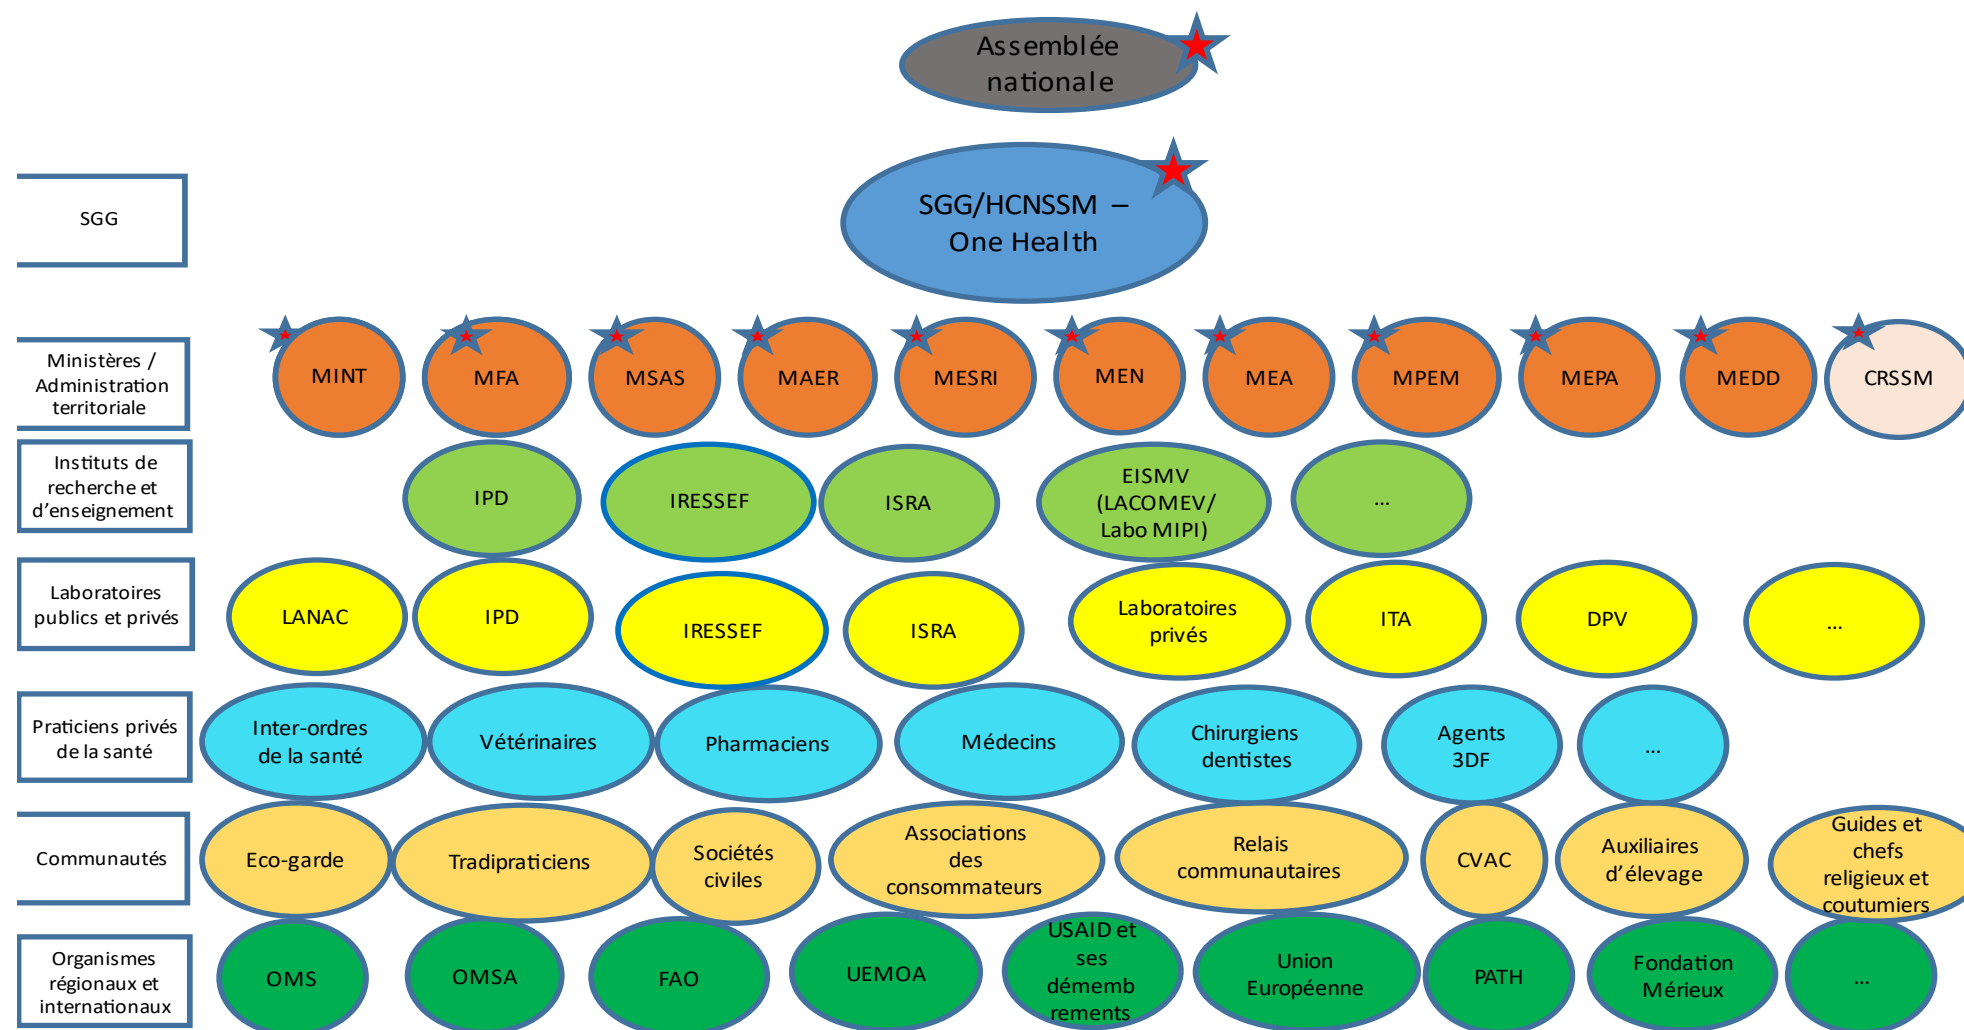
Assemblée nationale

SGG

SGG/HCNSSM – One Health

Ministères / Administration territoriale

MINT

MFA

MSAS

MAER

MESRI

MEN

MEA

MPEM

MEPA

MEDD

CRSSM

Instituts de recherche et d'enseignement

IPD

IRESSEF

ISRA

EISMV (LACOMEV/ Labo MIPI)

...

Laboratoires publics et privés

LANAC

IPD

IRESSEF

ISRA

Laboratoires privés

ITA

DPV

...

Praticiens privés de la santé

Inter-ordres de la santé

Vétérinaires

Pharmaciens

Médecins

Chirurgiens dentistes

Agents 3DF

...

Communautés

Eco-garde

Tradipraticiens

Sociétés civiles

Associations des consommateurs

Relais communautaires

CVAC

Auxiliaires d'élevage

Guides et chefs religieux et coutumiers

Organismes régionaux et internationaux

OMS

OMSA

FAO

UEMOA

USAID et ses démemb rements

Union Européenne

PATH

Fondation Mérieux

...